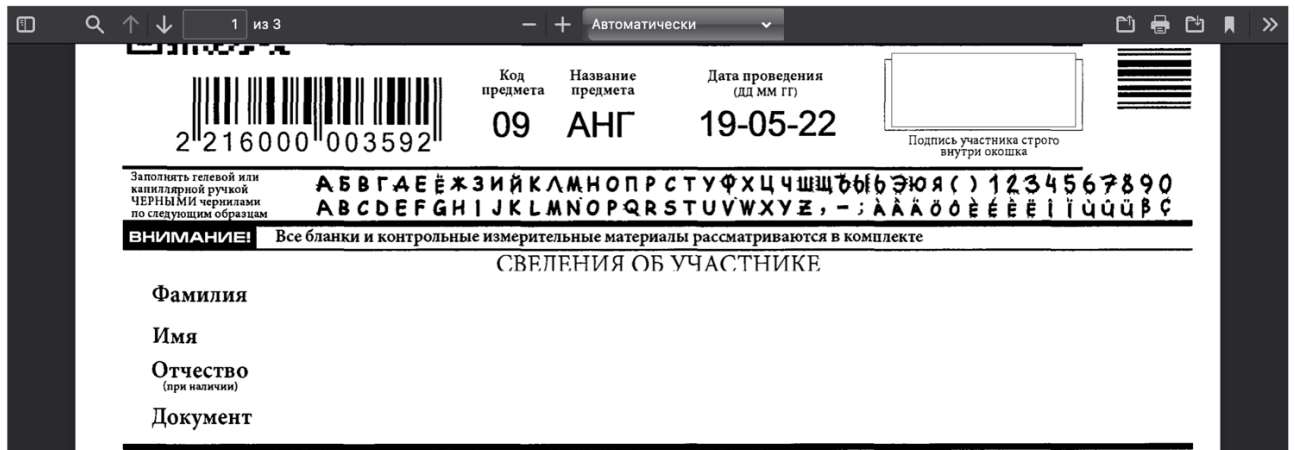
1 из 3

Автоматически

2 216000 003592

| Код предмета | Название предмета | Дата проведения (ДД ММ ГГ) |
|---|---|---|
| 09 | АНГ | 19-05-22 |

Подпись участника строго внутри окошка

Заполнять гелевой или капиллярной ручкой ЧЕРНЫМИ чернилами по следующим образцам

АБВГДЕЁЖЗИЙКЛМНОПРСТУФХЦЧШЩЪЫЬЭЮЯ()1234567890
ABCDEFGHIJKLMNOPQRSTUVWXYZ,-;ÀÂÄÖÔÈÉÊËÎÏÙÛÜßÇ

ВНИМАНИЕ! Все бланки и контрольные измерительные материалы рассматриваются в комплекте

СВЕДЕНИЯ ОБ УЧАСТНИКЕ

Фамилия

Имя

Отчество
(при наличии)

Документ